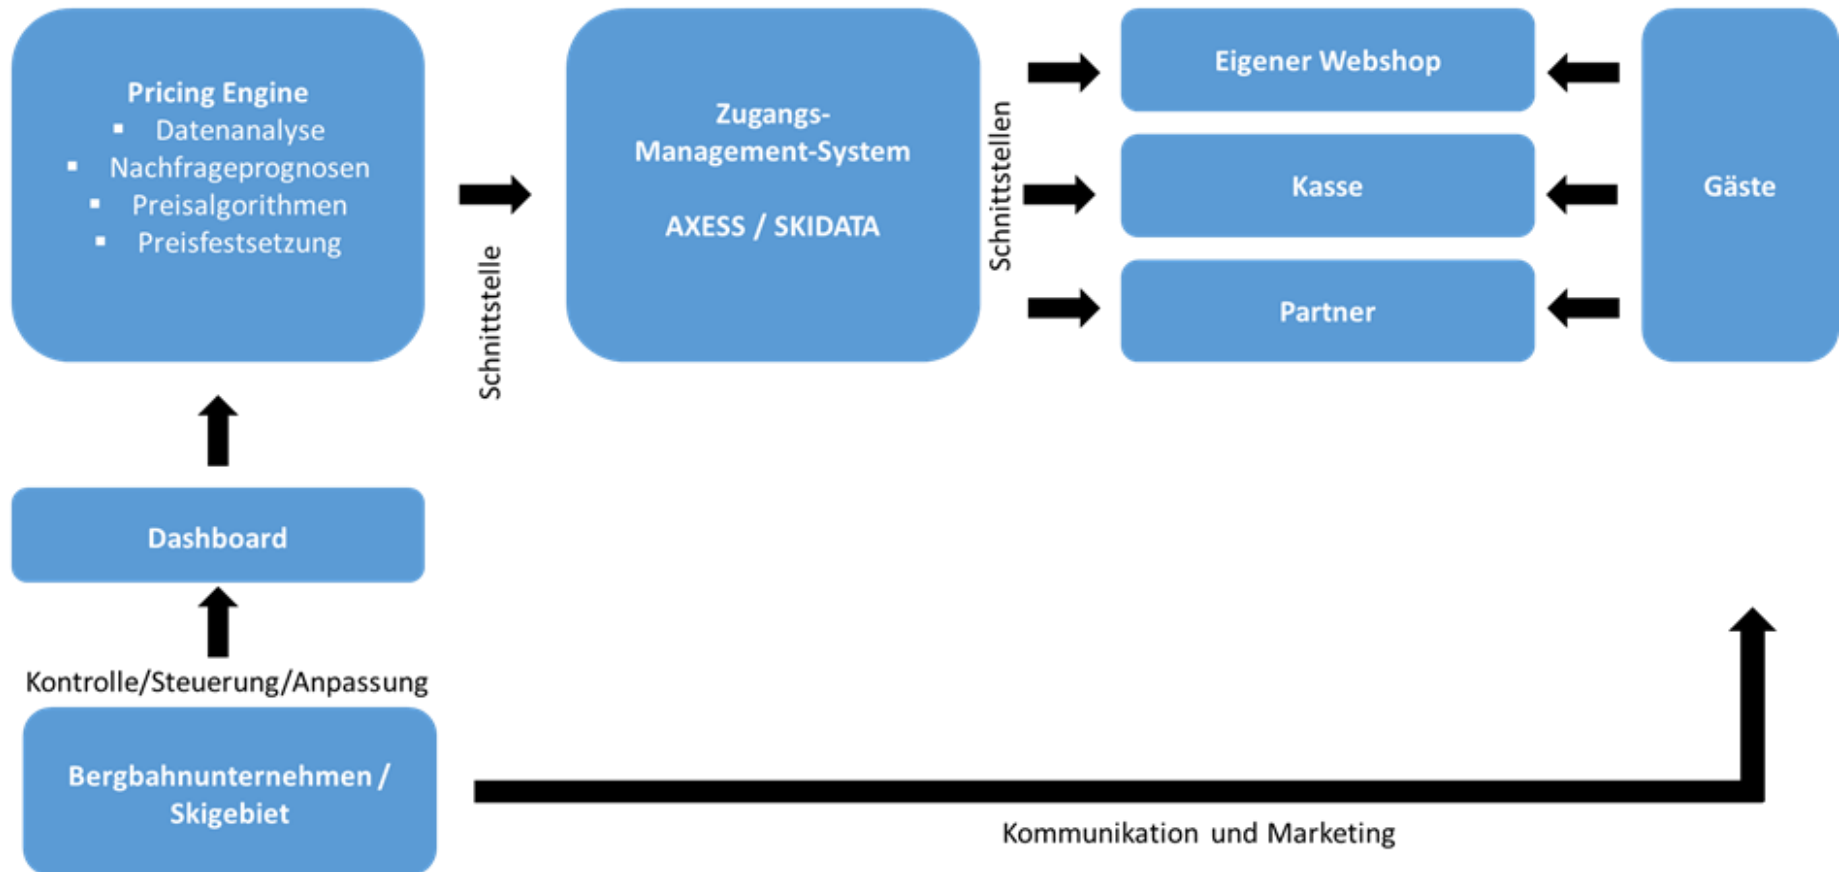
Pricing Engine
- Datenanalyse
- Nachfrageprognosen
- Preisalgorithmen
- Preisfestsetzung

Schnittstelle

Zugangs-Management-System

AXESS / SKIDATA

Schnittstellen

Eigener Webshop

Kasse

Partner

Gäste

Dashboard

Kontrolle/Steuerung/Anpassung

Bergbahnunternehmen / Skigebiet

Kommunikation und Marketing